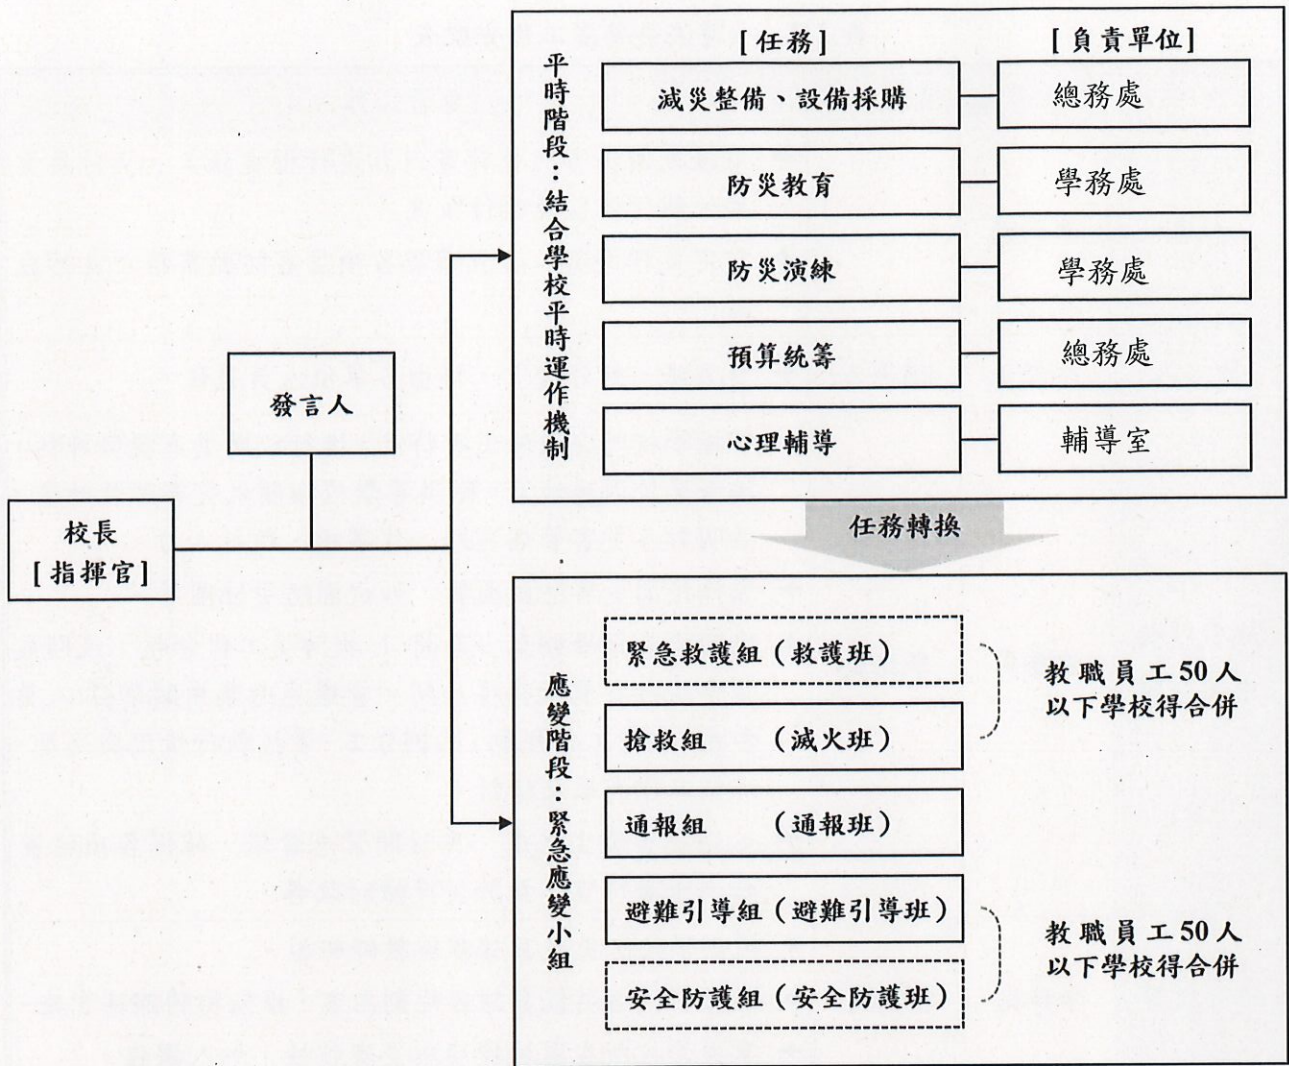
平時階段：結合學校平時運作機制

| [任務] | [負責單位] |
|---|---|
| 減災整備、設備採購 | 總務處 |
| 防災教育 | 學務處 |
| 防災演練 | 學務處 |
| 預算統籌 | 總務處 |
| 心理輔導 | 輔導室 |

發言人

校長
[指揮官]

任務轉換

應變階段：緊急應變小組

緊急救護組（救護班）
搶救組　（滅火班）
教職員工50人以下學校得合併

通報組　（通報班）

避難引導組（避難引導班）
安全防護組（安全防護班）
教職員工50人以下學校得合併